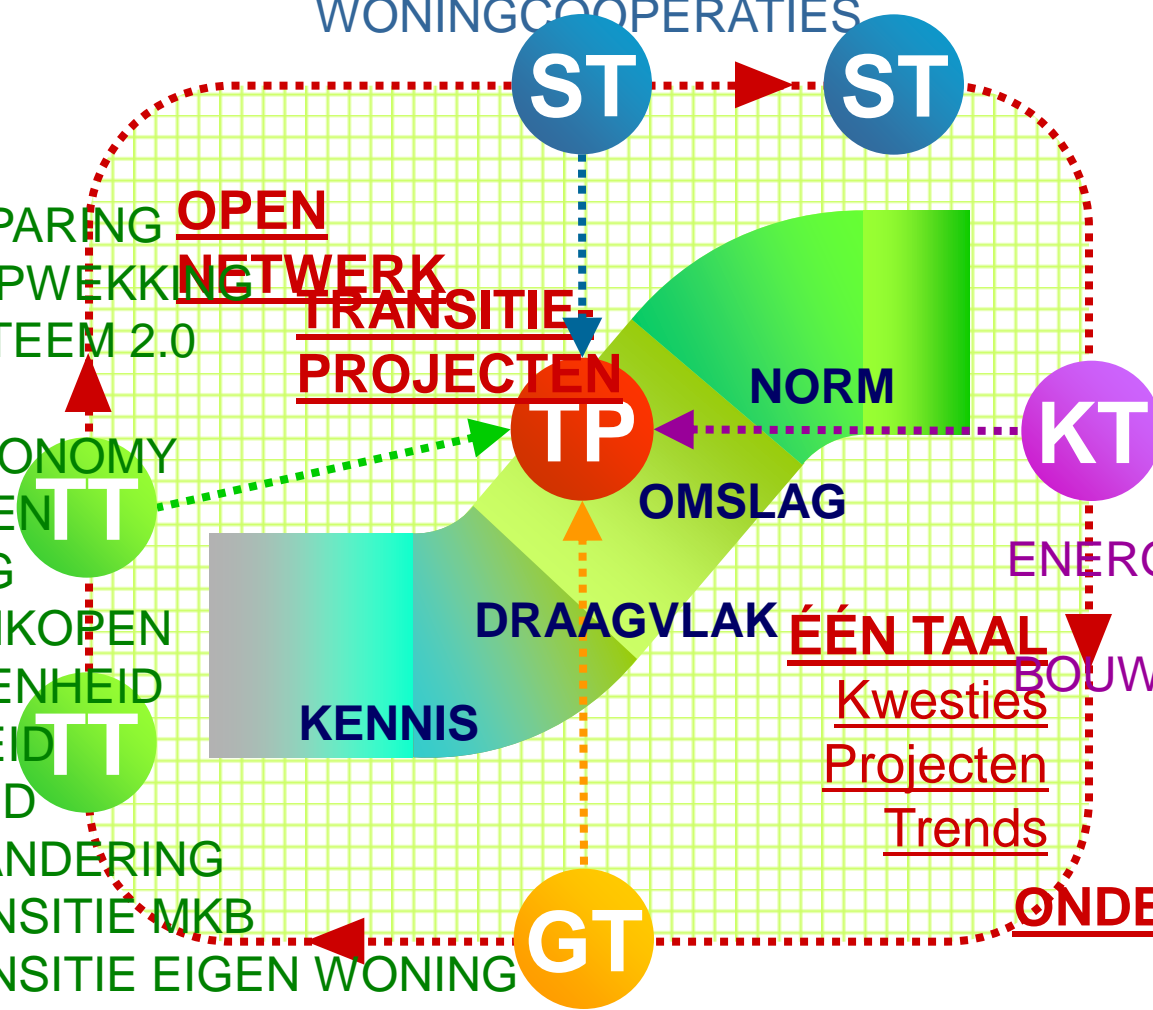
WONINGCOOPERATIES
ST
ST
OPEN NETWERK
PARING
PWEKKING
TEEM 2.0
TRANSITIE PROJECTEN
NORM
KT
TP
ONOMY
TT
EN
G
OMSLAG
ENERG
KOPEN
DRAAGVLAK
ÉÉN TAAL
ENHEID
BOUW
KENNIS
Kwesties
TT
EID
Projecten
D
Trends
ANDERING
ONDE
NSITIE MKB
GT
NSITIE EIGEN WONING